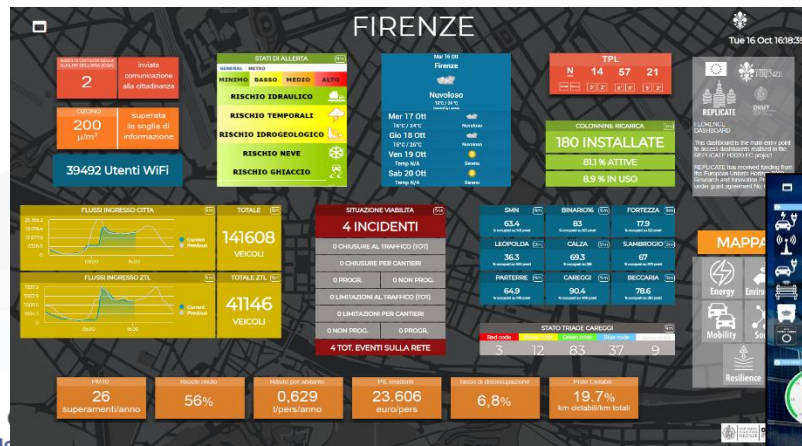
FIRENZE

Tue 16 Oct 16:18:35

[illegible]
2
inviata comunicazione alla cittadinanza

OZONO
200 $\mu/m^3$
superata la soglia di informazione

39492 Utenti WiFi

STATI DI ALLERTA
GENERALE METEO
MINIMO BASSO MEDIO ALTO
RISCHIO IDRAULICO
RISCHIO TEMPORALI
RISCHIO IDROGEOLOGICO
RISCHIO NEVE
RISCHIO GHIACCIO

Mar 16 Ott
Firenze
Nuvoloso
Mer 17 Ott Nuvoloso
Gio 18 Ott Nuvoloso
Ven 19 Ott Sereno
Sab 20 Ott Sereno

TPL
N 14 57 21

COLONNINE RICARICA
180 INSTALLATE
81.1 % ATTIVE
8.9 % IN USO

REPLICATE
FLORENCE DASHBOARD
This dashboard is the main entry point to access dashboards realized in the REPLICATE H2020 EC project.
REPLICATE has received funding from the European Union's Horizon 2020 Research and Innovation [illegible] under grant agreement No. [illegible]

FLUSSI INGRESSO CITTA
TOTALE
141608
VEICOLI

FLUSSI INGRESSO ZTL
TOTALE ZTL
41146
VEICOLI

SITUAZIONE VIABILITA
4 INCIDENTI
0 CHIUSURE AL TRAFFICO (TOT)
0 CHIUSURE PER CANTIERI
0 PROGR. | 0 NON PROG.
0 LIMITAZIONI AL TRAFFICO (TOT)
0 LIMITAZIONI PER CANTIERI
0 NON PROG. | 0 PROGR.
4 TOT. EVENTI SULLA RETE

SMN 63.4
BINARIO16 83
FORTEZZA 17.9
LEOPOLDA 36.3
CALZA 69.3
S.AMBROGIO 67
PARTERRE 64.9
CAREGGI 90.4
BECCARIA 78.6

STATO TRIAGE CAREGGI
Red code | Yellow code | Green code | Blue code | White code
3 | 12 | 83 | 37 | 9

MAPPA
Energy
Mobility
Resilience

PM10
26
superamenti/anno

Riciclo rifiuti
56%

Rifiuti per abitante
0,629
t/pers/anno

PIL residenti
23.606
euro/pers

Tasso di disoccupazione
6,8%

Piste Ciclabili
19.7%
km ciclabili/km totali